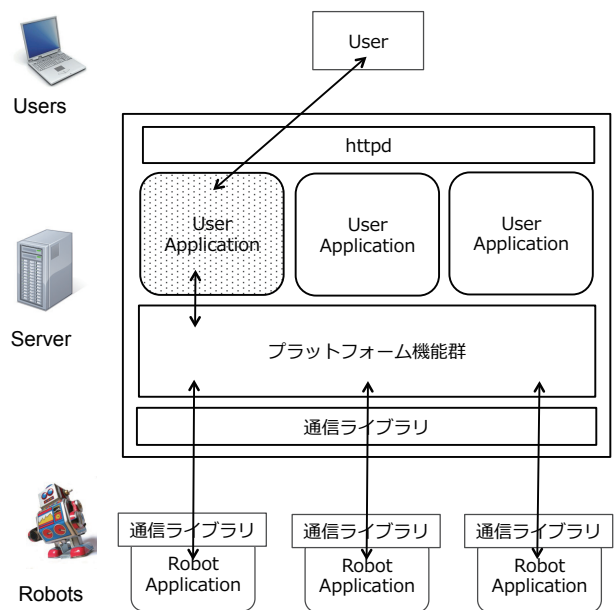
Users

User

Server

httpd

User Application

User Application

User Application

プラットフォーム機能群

通信ライブラリ

Robots

通信ライブラリ

Robot Application

通信ライブラリ

Robot Application

通信ライブラリ

Robot Application